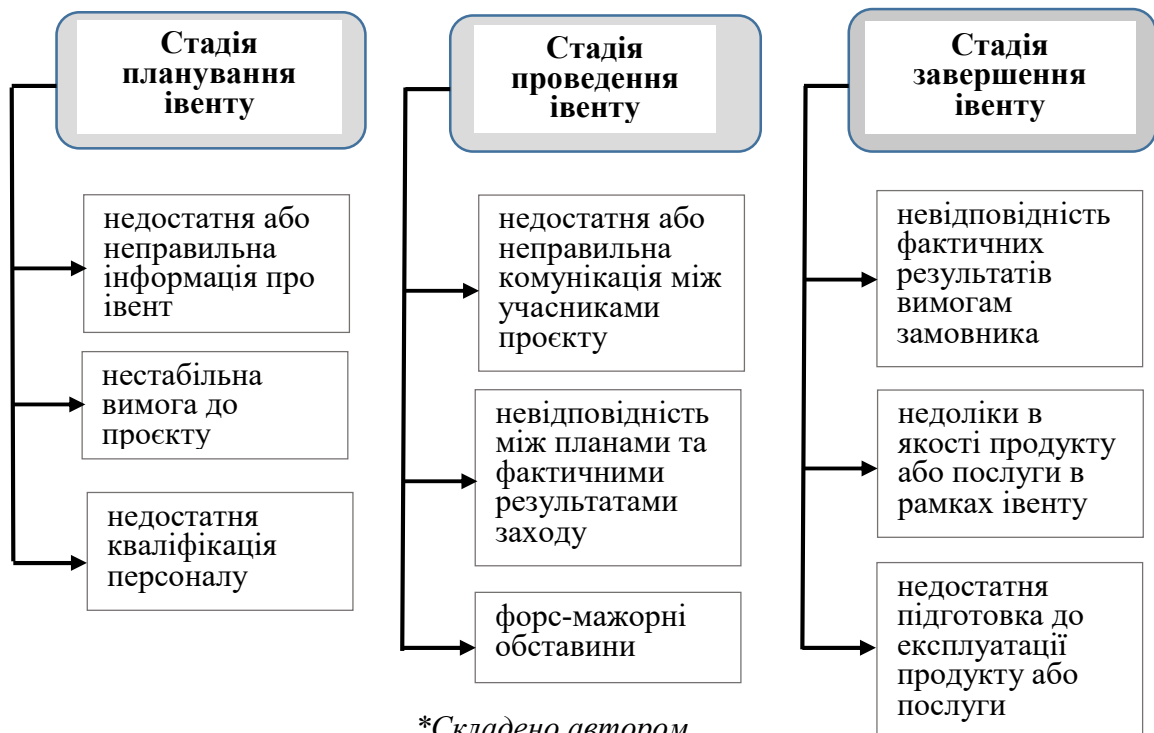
**Стадія планування івенту**

недостатня або неправильна інформація про івент

нестабільна вимога до проєкту

недостатня кваліфікація персоналу

**Стадія проведення івенту**

недостатня або неправильна комунікація між учасниками проєкту

невідповідність між планами та фактичними результатами заходу

форс-мажорні обставини

**Стадія завершення івенту**

невідповідність фактичних результатів вимогам замовника

недоліки в якості продукту або послуги в рамках івенту

недостатня підготовка до експлуатації продукту або послуги

*Складено автором